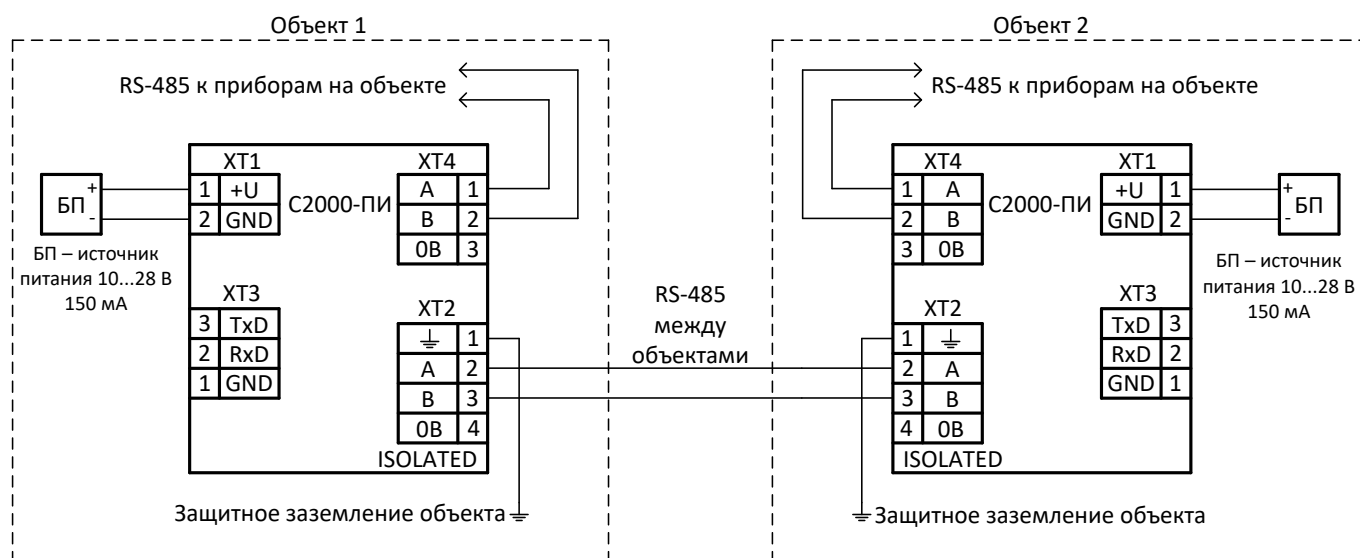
Объект 1

RS-485 к приборам на объекте

БП
+
-

БП – источник питания 10...28 В 150 мА

XT1
| 1 | +U |
|---|---|
| 2 | GND |

С2000-ПИ

XT4
| A | 1 |
|---|---|
| B | 2 |
| 0В | 3 |

XT3
| 3 | TxD |
|---|---|
| 2 | RxD |
| 1 | GND |

XT2
| ⏚ | 1 |
|---|---|
| A | 2 |
| B | 3 |
| 0В | 4 |

ISOLATED

Защитное заземление объекта

RS-485 между объектами

Объект 2

RS-485 к приборам на объекте

XT4
| 1 | A |
|---|---|
| 2 | B |
| 3 | 0В |

С2000-ПИ

XT1
| +U | 1 |
|---|---|
| GND | 2 |

БП
+
-

БП – источник питания 10...28 В 150 мА

XT2
| 1 | ⏚ |
|---|---|
| 2 | A |
| 3 | B |
| 4 | 0В |

ISOLATED

XT3
| TxD | 3 |
|---|---|
| RxD | 2 |
| GND | 1 |

Защитное заземление объекта